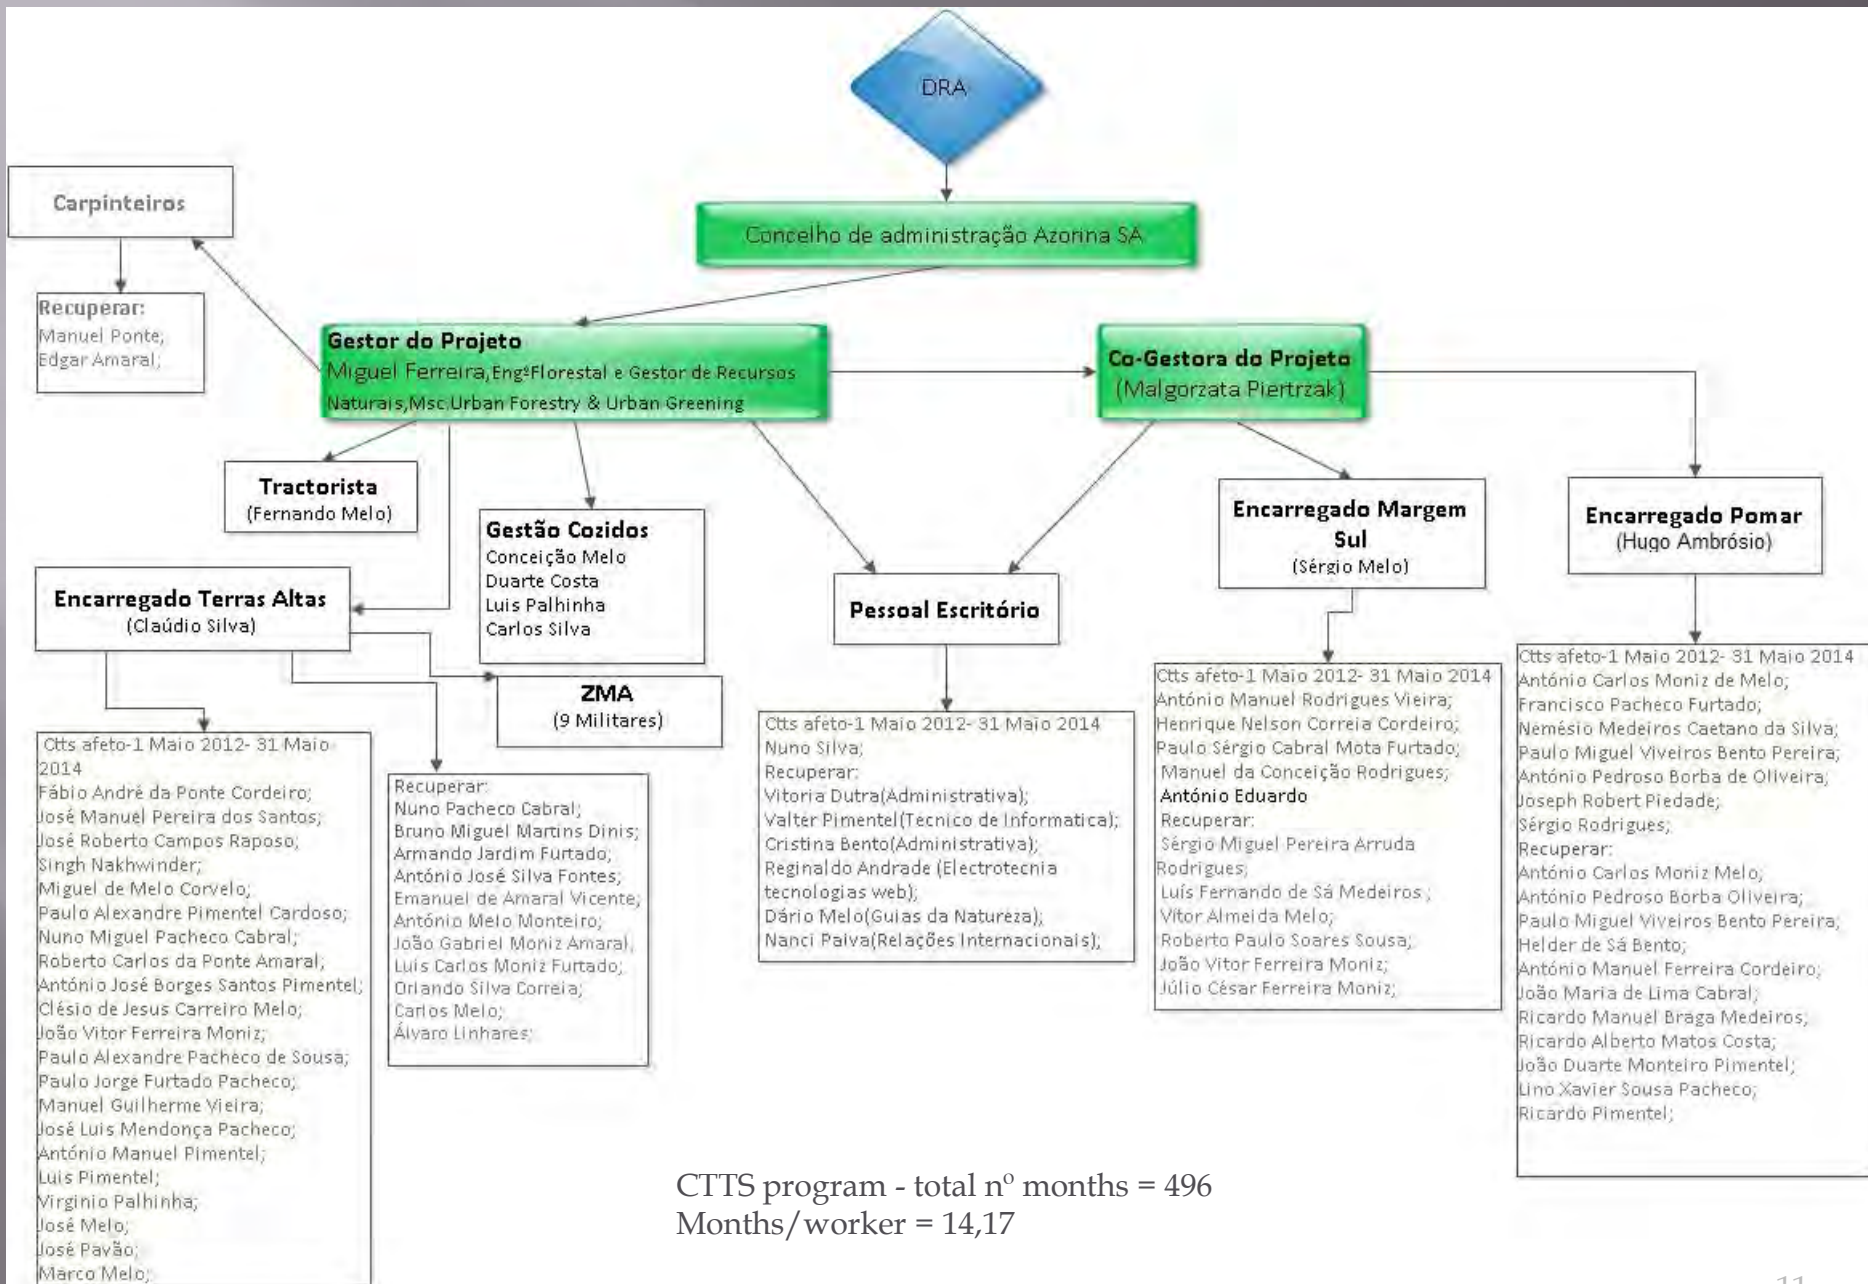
DRA

Concelho de administração Azorina SA

Carpinteiros

Recuperar:
Manuel Ponte;
Edgar Amaral;

Gestor do Projeto
Miguel Ferreira, EngºFlorestal e Gestor de Recursos Naturais, Msc Urban Forestry & Urban Greening

Co-Gestora do Projeto
(Malgorzata Piertrzak)

Tractorista
(Fernando Melo)

Gestão Cozidos
Conceição Melo
Duarte Costa
Luis Palhinha
Carlos Silva

Encarregado Margem Sul
(Sérgio Melo)

Encarregado Pomar
(Hugo Ambrósio)

Encarregado Terras Altas
(Claúdio Silva)

Pessoal Escritório

ZMA
(9 Militares)

Ctts afeto-1 Maio 2012- 31 Maio 2014
Fábio André da Ponte Cordeiro;
José Manuel Pereira dos Santos;
José Roberto Campos Raposo;
Singh Nakhwinder;
Miguel de Melo Corvelo;
Paulo Alexandre Pimentel Cardoso;
Nuno Miguel Pacheco Cabral;
Roberto Carlos da Ponte Amaral;
António José Borges Santos Pimentel;
Clésio de Jesus Carreiro Melo;
João Vitor Ferreira Moniz;
Paulo Alexandre Pacheco de Sousa;
Paulo Jorge Furtado Pacheco;
Manuel Guilherme Vieira;
José Luis Mendonça Pacheco;
António Manuel Pimentel;
Luis Pimentel;
Virginio Palhinha;
José Melo;
José Pavão;
Marco Melo;

Recuperar:
Nuno Pacheco Cabral;
Bruno Miguel Martins Dinis;
Armando Jardim Furtado;
António José Silva Fontes;
Emanuel de Amaral Vicente;
António Melo Monteiro;
João Gabriel Moniz Amaral;
Luís Carlos Moniz Furtado;
Orlando Silva Correia;
Carlos Melo;
Álvaro Linhares;

Ctts afeto-1 Maio 2012- 31 Maio 2014
Nuno Silva;
Recuperar:
Vitoria Dutra(Administrativa);
Valter Pimentel(Tecnico de Informatica);
Cristina Bento(Administrativa);
Reginaldo Andrade (Electrotecnia tecnologias web);
Dário Melo(Guias da Natureza);
Nanci Paiva(Relações Internacionais);

Ctts afeto-1 Maio 2012- 31 Maio 2014
António Manuel Rodrigues Vieira;
Henrique Nelson Correia Cordeiro;
Paulo Sérgio Cabral Mota Furtado;
Manuel da Conceição Rodrigues;
António Eduardo
Recuperar:
Sérgio Miguel Pereira Arruda Rodrigues;
Luís Fernando de Sá Medeiros ;
Vitor Almeida Melo;
Roberto Paulo Soares Sousa;
João Vitor Ferreira Moniz;
Júlio César Ferreira Moniz;

Ctts afeto-1 Maio 2012- 31 Maio 2014
António Carlos Moniz de Melo;
Francisco Pacheco Furtado;
Nemésio Medeiros Caetano da Silva;
Paulo Miguel Viveiros Bento Pereira;
António Pedroso Borba de Oliveira;
Joseph Robert Piedade;
Sérgio Rodrigues;
Recuperar:
António Carlos Moniz Melo;
António Pedroso Borba Oliveira;
Paulo Miguel Viveiros Bento Pereira;
Helder de Sá Bento;
António Manuel Ferreira Cordeiro;
João Maria de Lima Cabral;
Ricardo Manuel Braga Medeiros;
Ricardo Alberto Matos Costa;
João Duarte Monteiro Pimentel;
Lino Xavier Sousa Pacheco;
Ricardo Pimentel;

CTTS program - total nº months = 496
Months/worker = 14,17

11